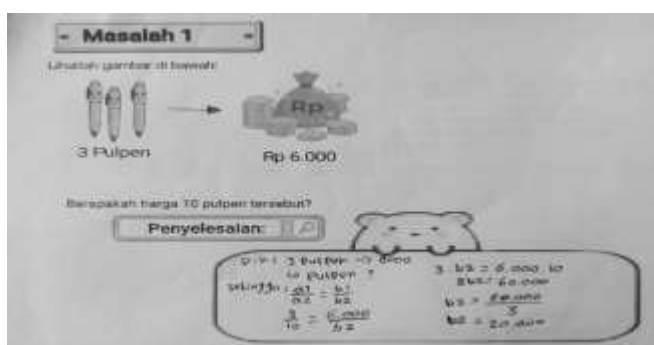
- Masalah 1 -

Lihatlah gambar di bawah!

3 Pulpen

Rp

Rp 6.000

Berapakah harga 10 pulpen tersebut?

Penyelesaian:

D.K: 3 pulpen → 6000
10 pulpen ?
sehingga: $\frac{a1}{a2} = \frac{b1}{b2}$
$\frac{3}{10} = \frac{6.000}{b2}$

3. b2 = 6.000 . 10
b2 = 60.000
b2 = $\frac{60.000}{3}$
b2 = 20.000